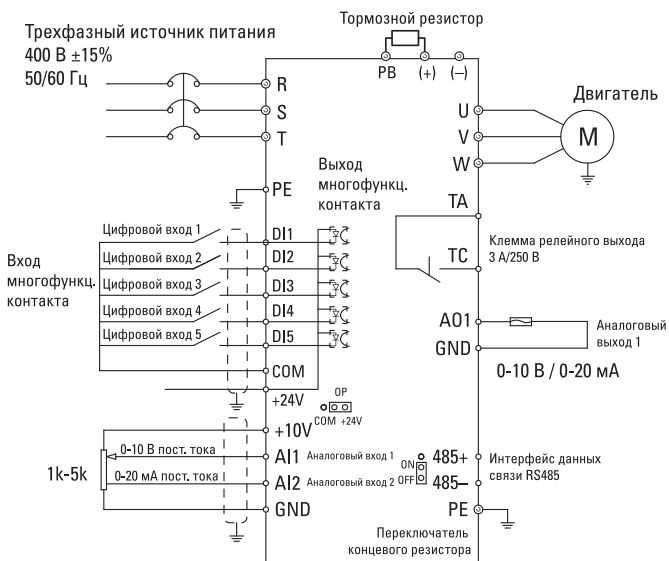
Трехфазный источник питания
400 В ±15%
50/60 Гц

Тормозной резистор
PB (+) (–)

R
S
T
PE

U
V
W

Двигатель
M

Выход многофункц. контакта

Вход многофункц. контакта

Цифровой вход 1 DI1
Цифровой вход 2 DI2
Цифровой вход 3 DI3
Цифровой вход 4 DI4
Цифровой вход 5 DI5
COM
+24V

OP
COM +24V

TA
TC
Клемма релейного выхода 3 А/250 В

AO1
GND
Аналоговый выход 1
0-10 В / 0-20 мА

+10V
0-10 В пост. тока
AI1 Аналоговый вход 1
1k-5k
0-20 мА пост. тока
AI2 Аналоговый вход 2
GND

ON
OFF
485+
485–
Интерфейс данных связи RS485

PE

Переключатель концевого резистора